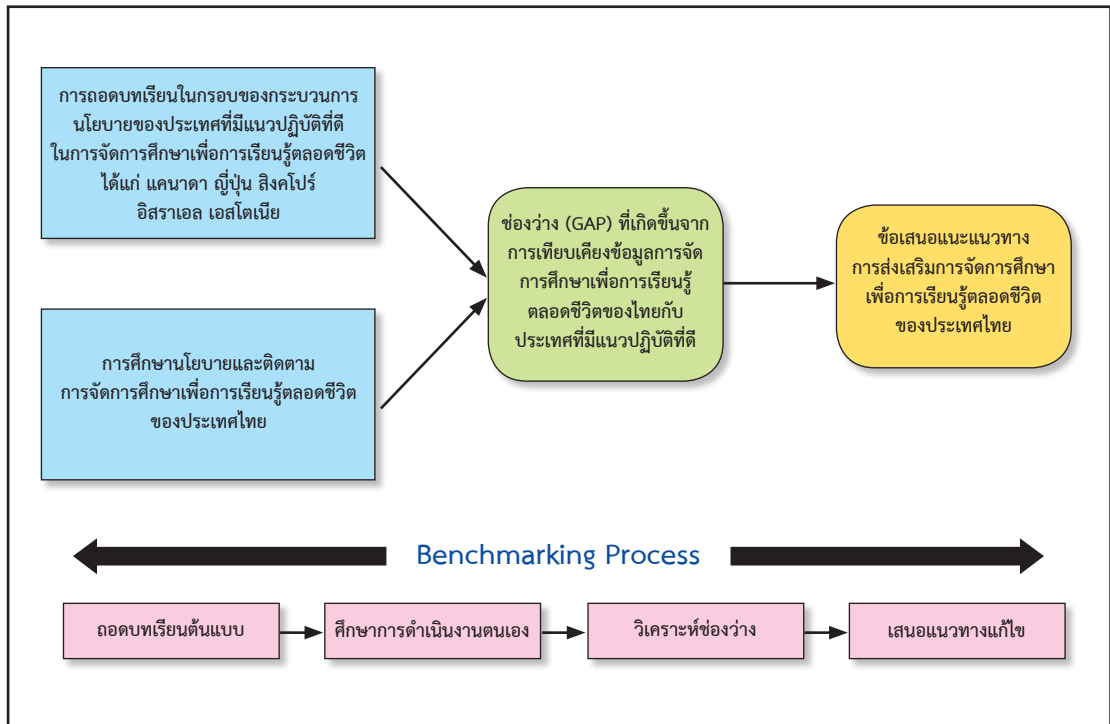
การถอดบทเรียนในกรอบของกระบวนการนโยบายของประเทศที่มีแนวปฏิบัติที่ดีในการจัดการศึกษาเพื่อการเรียนรู้ตลอดชีวิต ได้แก่ แคนาดา ญี่ปุ่น สิงคโปร์ อิสราเอล เอสโตเนีย

การศึกษานโยบายและติดตามการจัดการศึกษาเพื่อการเรียนรู้ตลอดชีวิตของประเทศไทย

ช่องว่าง (GAP) ที่เกิดขึ้นจากการเทียบเคียงข้อมูลการจัดการศึกษาเพื่อการเรียนรู้ตลอดชีวิตของไทยกับประเทศที่มีแนวปฏิบัติที่ดี

ข้อเสนอแนะแนวทางการส่งเสริมการจัดการศึกษาเพื่อการเรียนรู้ตลอดชีวิตของประเทศไทย

Benchmarking Process

ถอดบทเรียนต้นแบบ

ศึกษาการดำเนินงานตนเอง

วิเคราะห์ช่องว่าง

เสนอแนวทางแก้ไข